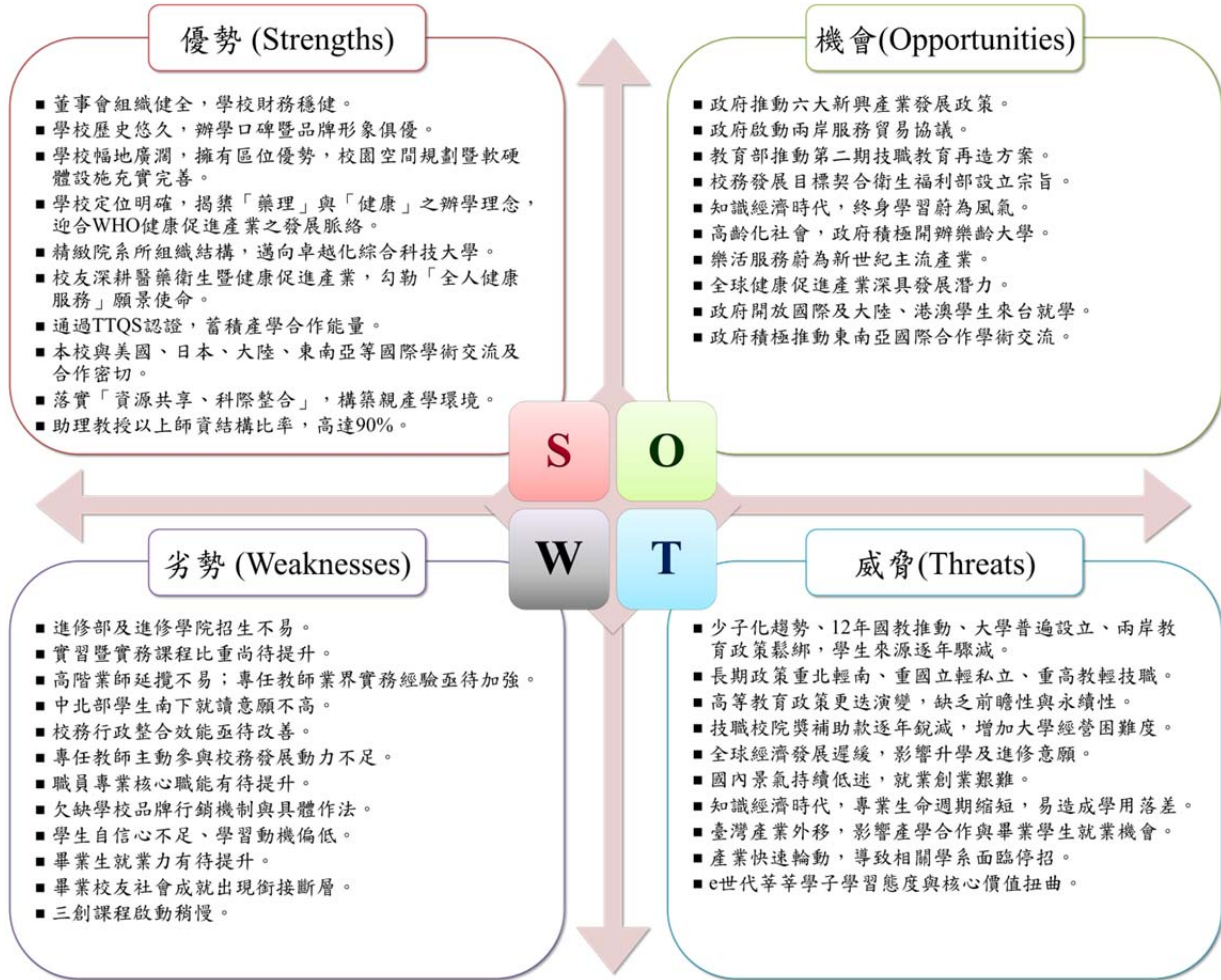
優勢 (Strengths)

■ 董事會組織健全，學校財務穩健。
■ 學校歷史悠久，辦學口碑暨品牌形象俱優。
■ 學校幅地廣闊，擁有區位優勢，校園空間規劃暨軟硬體設施充實完善。
■ 學校定位明確，揭櫫「藥理」與「健康」之辦學理念，迎合WHO健康促進產業之發展脈絡。
■ 精緻院系所組織結構，邁向卓越化綜合科技大學。
■ 校友深耕醫藥衛生暨健康促進產業，勾勒「全人健康服務」願景使命。
■ 通過TTQS認證，蓄積產學合作能量。
■ 本校與美國、日本、大陸、東南亞等國際學術交流及合作密切。
■ 落實「資源共享、科際整合」，構築親產學環境。
■ 助理教授以上師資結構比率，高達90%。

機會(Opportunities)

■ 政府推動六大新興產業發展政策。
■ 政府啟動兩岸服務貿易協議。
■ 教育部推動第二期技職教育再造方案。
■ 校務發展目標契合衛生福利部設立宗旨。
■ 知識經濟時代，終身學習蔚為風氣。
■ 高齡化社會，政府積極開辦樂齡大學。
■ 樂活服務蔚為新世紀主流產業。
■ 全球健康促進產業深具發展潛力。
■ 政府開放國際及大陸、港澳學生來台就學。
■ 政府積極推動東南亞國際合作學術交流。

S
O
W
T

劣勢 (Weaknesses)

■ 進修部及進修學院招生不易。
■ 實習暨實務課程比重尚待提升。
■ 高階業師延攬不易；專任教師業界實務經驗亟待加強。
■ 中北部學生南下就讀意願不高。
■ 校務行政整合效能亟待改善。
■ 專任教師主動參與校務發展動力不足。
■ 職員專業核心職能有待提升。
■ 欠缺學校品牌行銷機制與具體作法。
■ 學生自信心不足、學習動機偏低。
■ 畢業生就業力有待提升。
■ 畢業校友社會成就出現銜接斷層。
■ 三創課程啟動稍慢。

威脅(Threats)

■ 少子化趨勢、12年國教推動、大學普遍設立、兩岸教育政策鬆綁，學生來源逐年驟減。
■ 長期政策重北輕南、重國立輕私立、重高教輕技職。
■ 高等教育政策更迭演變，缺乏前瞻性與永續性。
■ 技職校院獎補助款逐年銳減，增加大學經營困難度。
■ 全球經濟發展遲緩，影響升學及進修意願。
■ 國內景氣持續低迷，就業創業艱難。
■ 知識經濟時代，專業生命週期縮短，易造成學用落差。
■ 臺灣產業外移，影響產學合作與畢業學生就業機會。
■ 產業快速輪動，導致相關學系面臨停招。
■ e世代莘莘學子學習態度與核心價值扭曲。